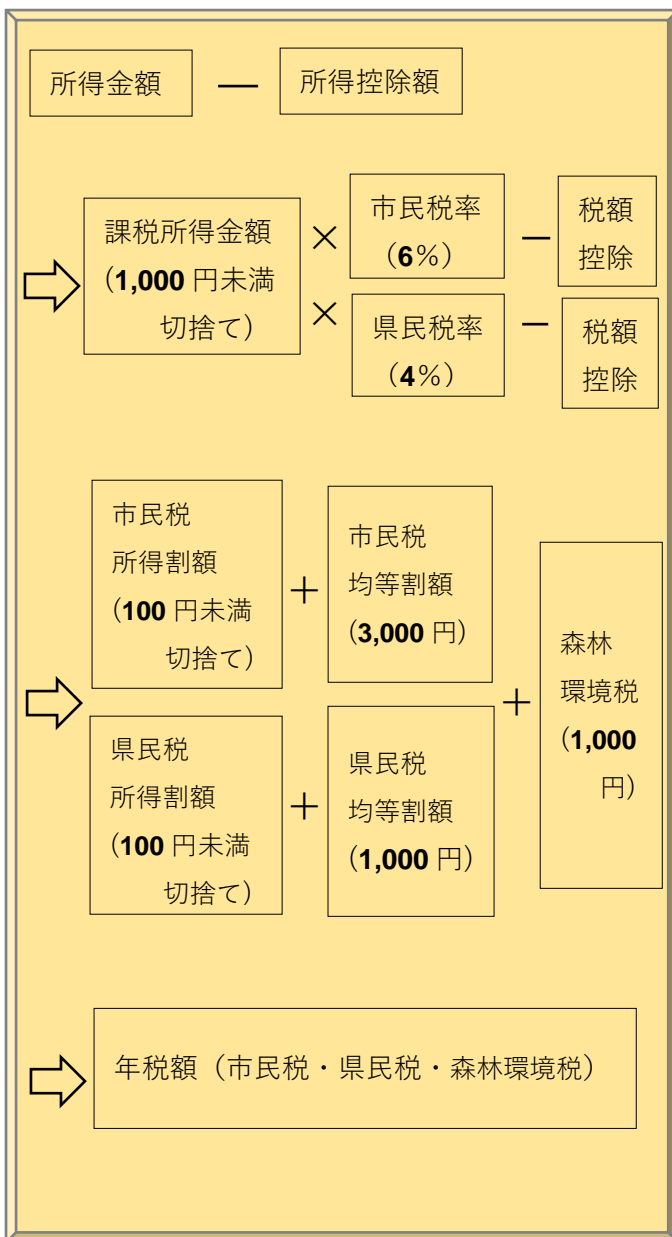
所得金額 — 所得控除額

課税所得金額（1,000円未満切捨て） × 市民税率（6%） − 税額控除

× 県民税率（4%） − 税額控除

市民税所得割額（100円未満切捨て） ＋ 市民税均等割額（3,000円）

県民税所得割額（100円未満切捨て） ＋ 県民税均等割額（1,000円）

＋ 森林環境税（1,000円）

年税額（市民税・県民税・森林環境税）